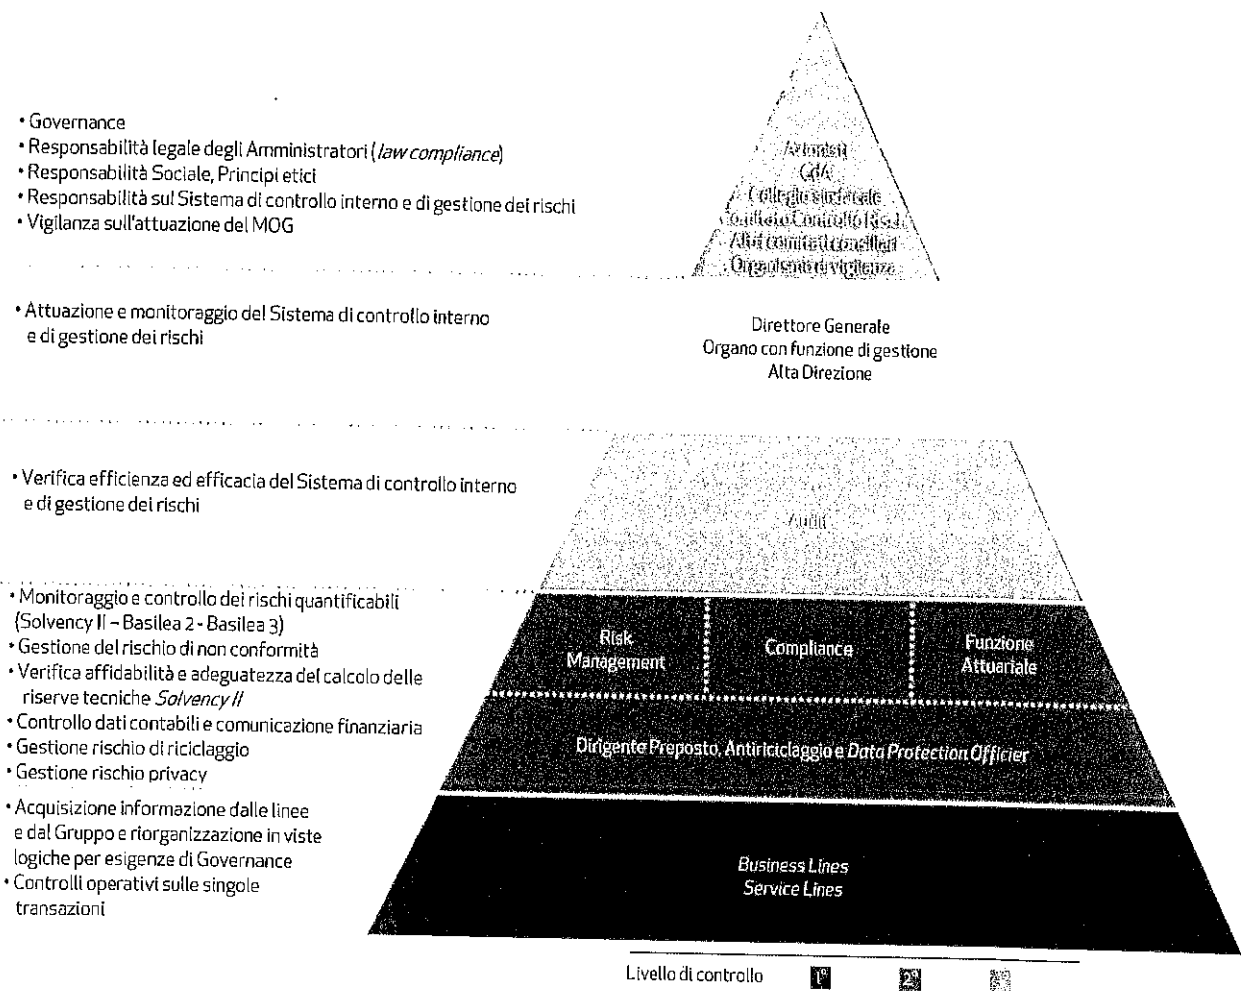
• Governance
• Responsabilità legale degli Amministratori (*law compliance*)
• Responsabilità Sociale, Principi etici
• Responsabilità sul Sistema di controllo interno e di gestione dei rischi
• Vigilanza sull'attuazione del MOG

Azionisti
CdA
Collegio sindacale
Comitato Controllo Rischi
Altri comitati consiliari
Organismo di vigilanza

• Attuazione e monitoraggio del Sistema di controllo interno e di gestione dei rischi

Direttore Generale
Organo con funzione di gestione
Alta Direzione

• Verifica efficienza ed efficacia del Sistema di controllo interno e di gestione dei rischi

Audit

• Monitoraggio e controllo dei rischi quantificabili (Solvency II – Basilea 2 - Basilea 3)
• Gestione del rischio di non conformità
• Verifica affidabilità e adeguatezza del calcolo delle riserve tecniche *Solvency II*
• Controllo dati contabili e comunicazione finanziaria
• Gestione rischio di riciclaggio
• Gestione rischio privacy

Risk Management
Compliance
Funzione Attuariale

Dirigente Preposto, Antiriciclaggio e *Data Protection Officier*

• Acquisizione informazione dalle linee e dal Gruppo e riorganizzazione in viste logiche per esigenze di Governance
• Controlli operativi sulle singole transazioni

*Business Lines*
*Service Lines*

Livello di controllo 1° 2° 3°